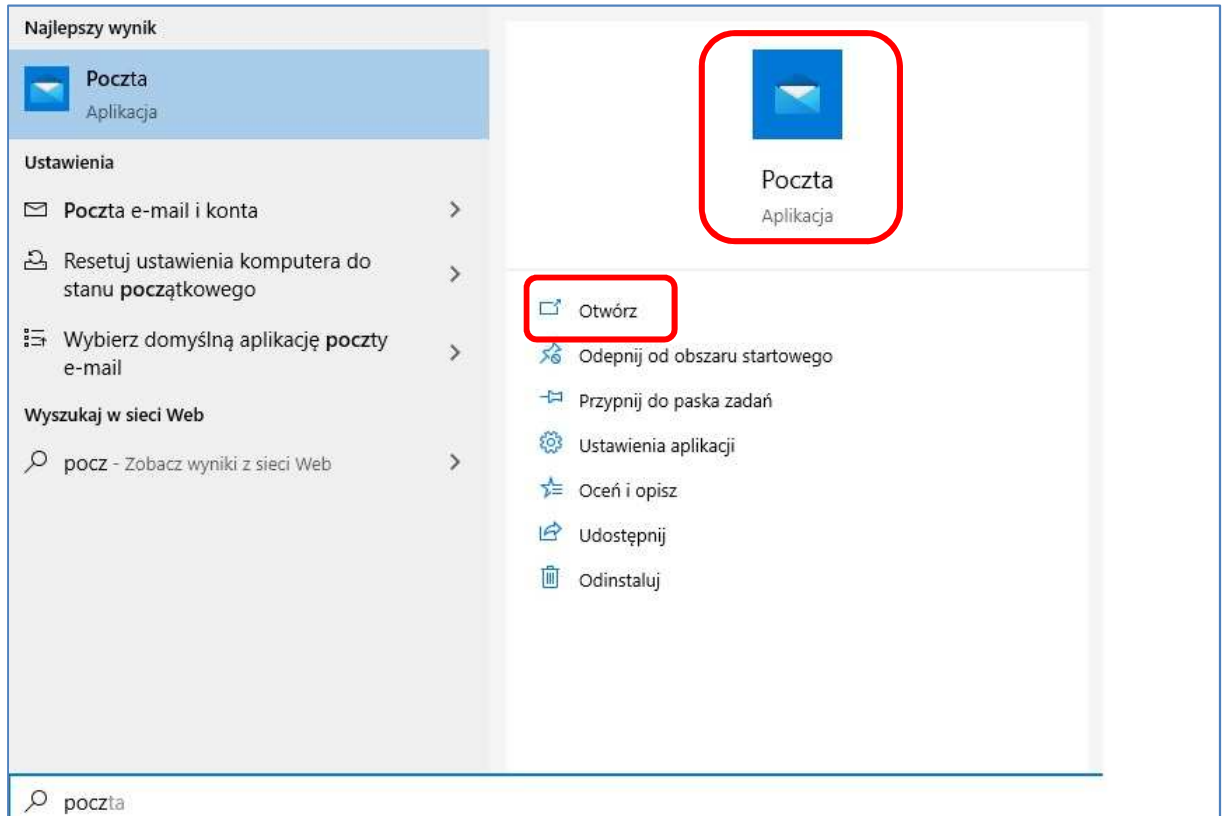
Najlepszy wynik

Poczta
Aplikacja

Ustawienia

Poczta e-mail i konta

Resetuj ustawienia komputera do stanu początkowego

Wybierz domyślną aplikację poczty e-mail

Wyszukaj w sieci Web

pocz - Zobacz wyniki z sieci Web

Poczta
Aplikacja

Otwórz
Odepnij od obszaru startowego
Przypnij do paska zadań
Ustawienia aplikacji
Oceń i opisz
Udostępnij
Odinstaluj

poczta